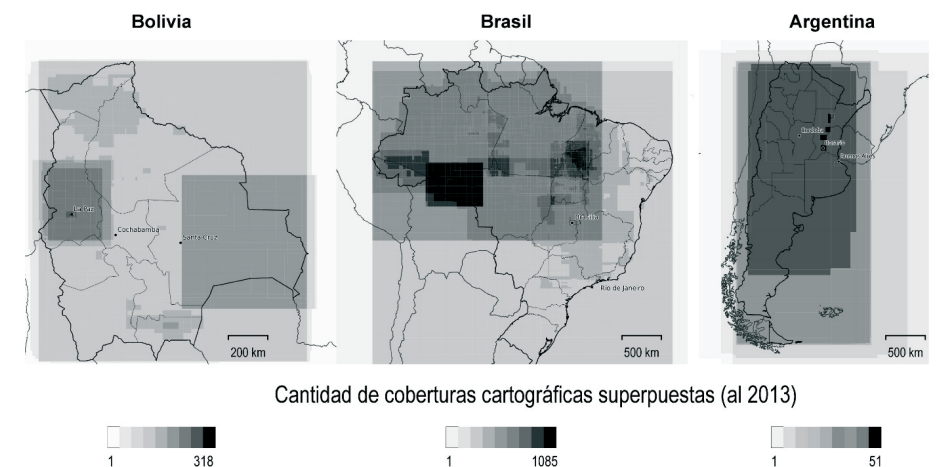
Bolivia

La Paz
Cochabamba
Santa Cruz
200 km

Brasil

Brasilia
Rio de Janeiro
500 km

Argentina

Córdoba
Rosario
Buenos Aires
500 km

Cantidad de coberturas cartográficas superpuestas (al 2013)

1 318

1 1085

1 51